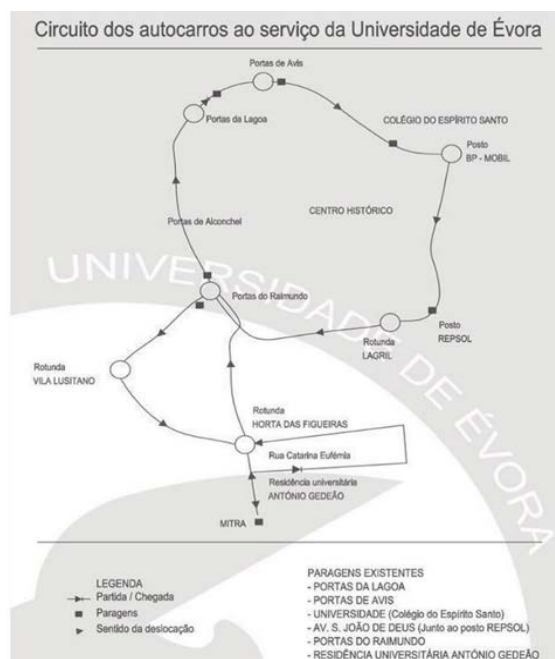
Circuito dos autocarros ao serviço da Universidade de Évora

Portas de Avis

Portas da Lagoa

COLÉGIO DO ESPÍRITO SANTO

Posto
BP - MOBIL

CENTRO HISTÓRICO

Portas de Alconchel

UNIVERSIDADE DE ÉVORA

Portas do Raimundo

Rotunda
LAGRIL

Posto
REPSOL

Rotunda
VILA LUSITANO

Rotunda
HORTA DAS FIGUEIRAS

Rua Catarina Eufémia

Residência universitária
ANTÓNIO GEDEÃO

MITRA

LEGENDA
Partida / Chegada
Paragens
Sentido da deslocação

PARAGENS EXISTENTES
- PORTAS DA LAGOA
- PORTAS DE AVIS
- UNIVERSIDADE (Colégio do Espírito Santo)
- AV. S. JOÃO DE DEUS (Junto ao posto REPSOL)
- PORTAS DO RAIMUNDO
- RESIDÊNCIA UNIVERSITÁRIA ANTÓNIO GEDEÃO